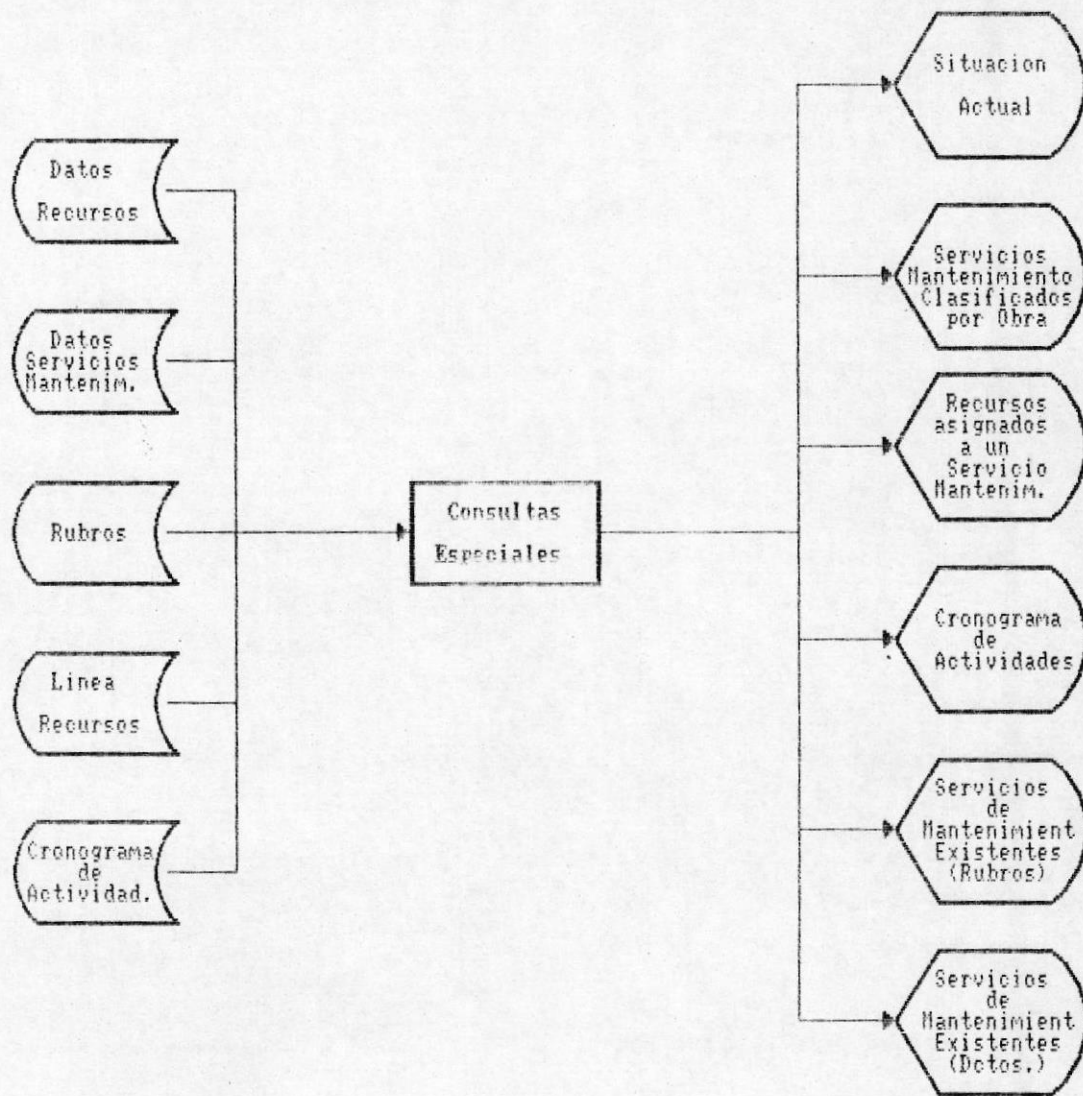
Datos Recursos

Datos Servicios Mantenim.

Rubros

Linea Recursos

Cronograma de Actividad.

Consultas Especiales

Situacion Actual

Servicios Mantenimiento Clasificados por Obra

Recursos asignados a un Servicio Mantenim.

Cronograma de Actividades

Servicios de Mantenimient Existentes (Rubros)

Servicios de Mantenimient Existentes (Dctos.)